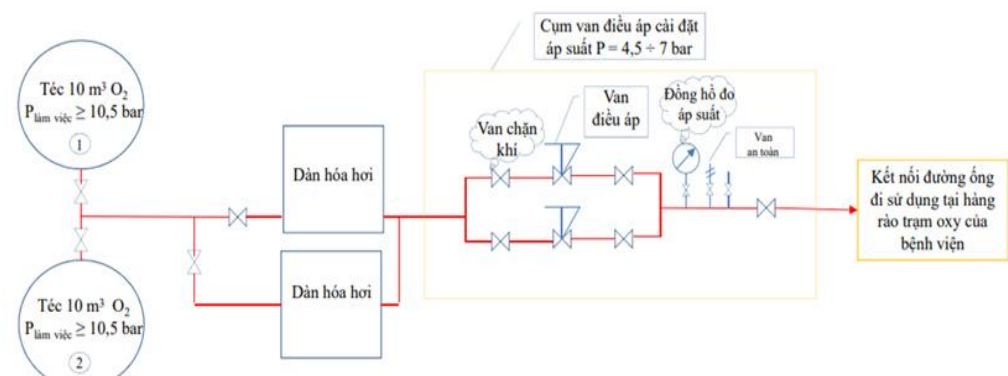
Cụm van điều áp cài đặt áp suất P = 4,5 ÷ 7 bar

Téc 10 m³ $O_2$
$P_{\text{làm việc}} \geq 10,5$ bar
1

Téc 10 m³ $O_2$
$P_{\text{làm việc}} \geq 10,5$ bar
2

Dàn hóa hơi

Dàn hóa hơi

Van chặn khí

Van điều áp

Đồng hồ đo áp suất

Van an toàn

Kết nối đường ống đi sử dụng tại hàng rào trạm oxy của bệnh viện